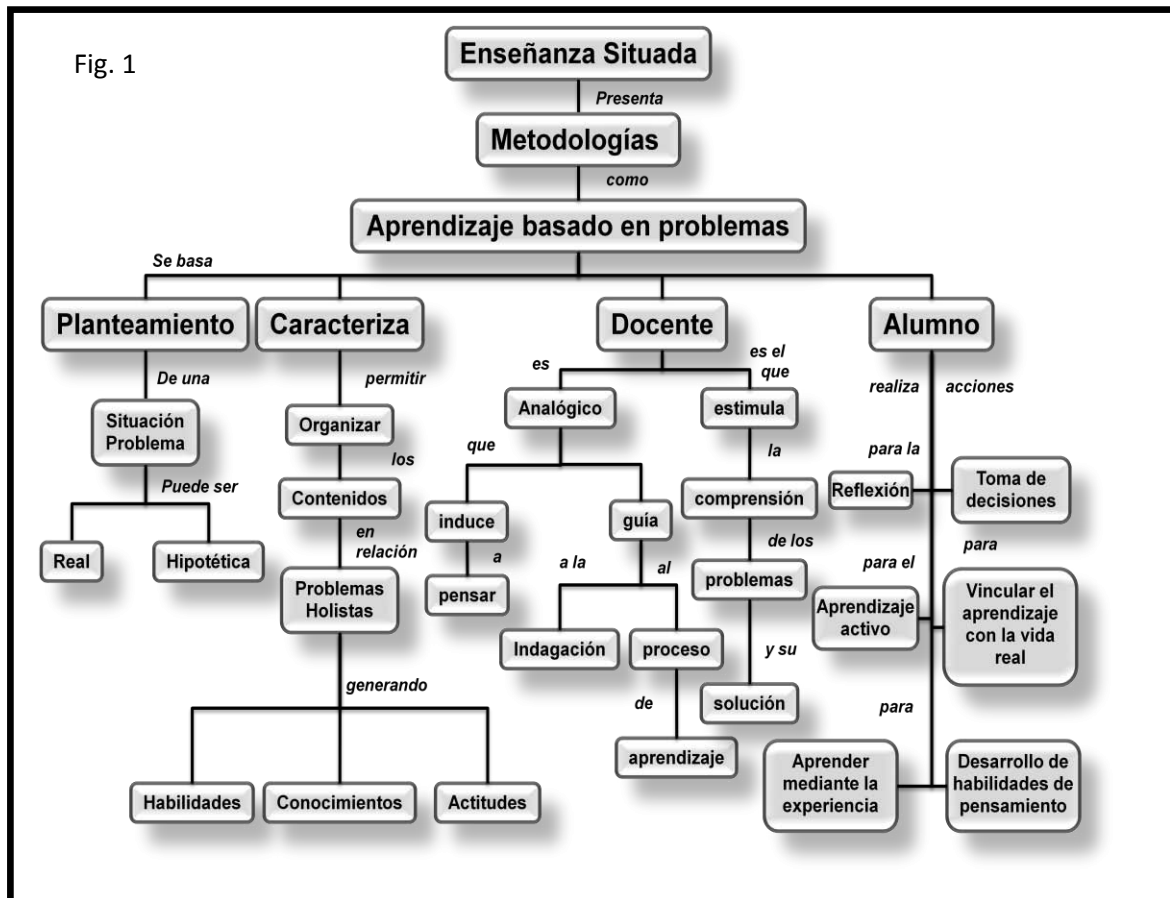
Fig. 1

Enseñanza Situada

Presenta

Metodologías

como

Aprendizaje basado en problemas

Se basa

Planteamiento

De una

Situación Problema

Puede ser

Real

Hipotética

Caracteriza

permitir

Organizar

los

Contenidos

en relación

Problemas Holistas

generando

Habilidades

Conocimientos

Actitudes

Docente

es

Analógico

que

induce

a

pensar

guía

a la

Indagación

al

proceso

de

aprendizaje

es el que

estimula

la

comprensión

de los

problemas

y su

solución

Alumno

realiza

acciones

para la

Reflexión

Toma de decisiones

para el

Aprendizaje activo

para

Vincular el aprendizaje con la vida real

para

Aprender mediante la experiencia

Desarrollo de habilidades de pensamiento